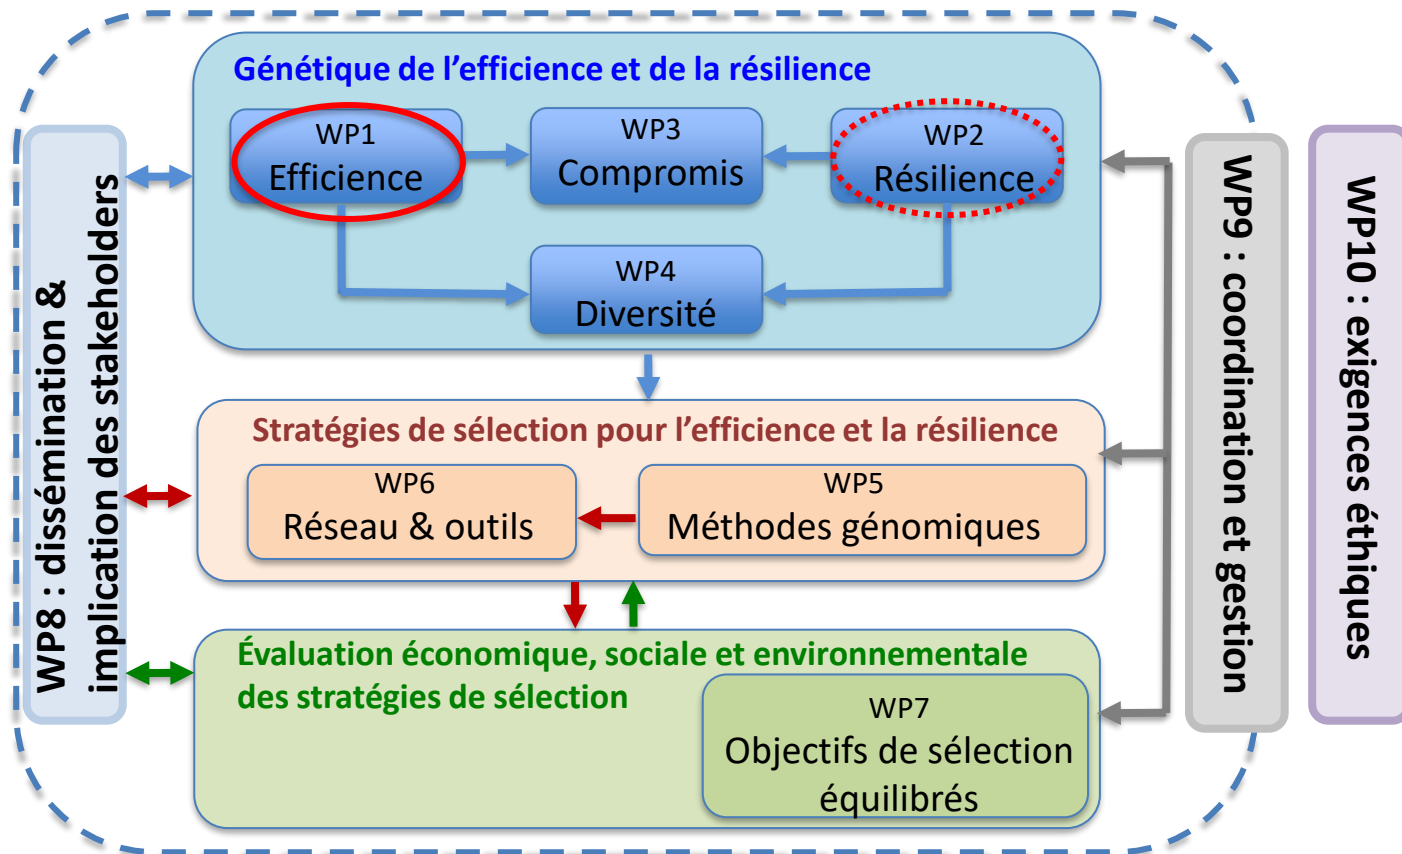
WP8 : dissémination & implication des stakeholders

Génétique de l'efficience et de la résilience

WP1
Efficience

WP3
Compromis

WP2
Résilience

WP4
Diversité

Stratégies de sélection pour l'efficience et la résilience

WP6
Réseau & outils

WP5
Méthodes génomiques

Évaluation économique, sociale et environnementale des stratégies de sélection

WP7
Objectifs de sélection équilibrés

WP9 : coordination et gestion

WP10 : exigences éthiques